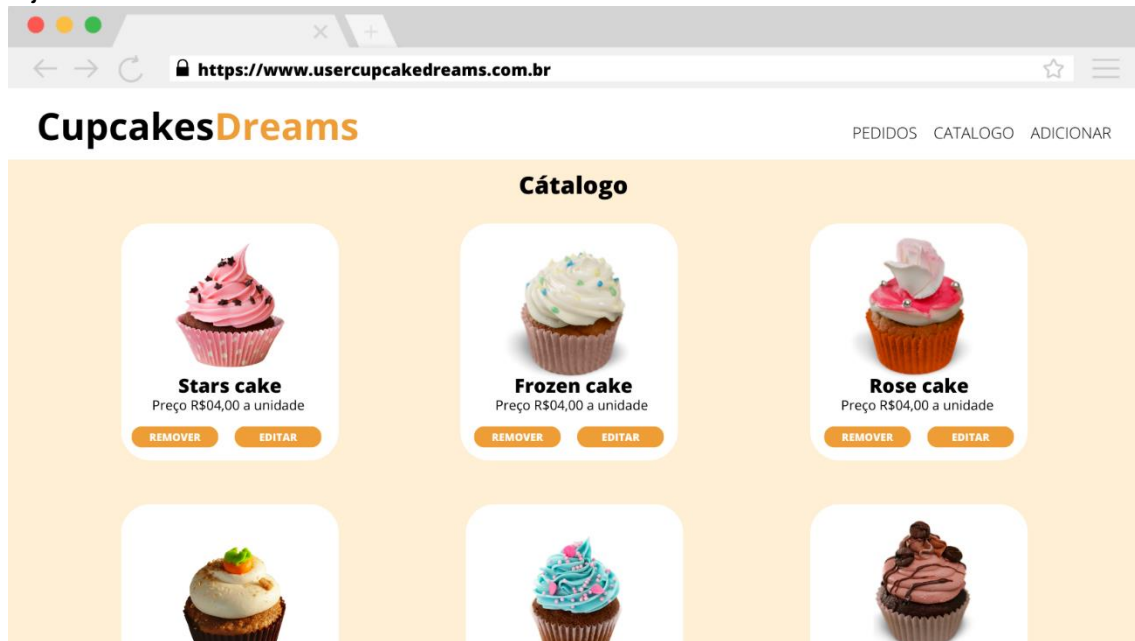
https://www.usercupcakedreams.com.br

CupcakesDreams

PEDIDOS CATALOGO ADICIONAR

Cátalogo

Stars cake
Preço R$04,00 a unidade
REMOVER EDITAR

Frozen cake
Preço R$04,00 a unidade
REMOVER EDITAR

Rose cake
Preço R$04,00 a unidade
REMOVER EDITAR